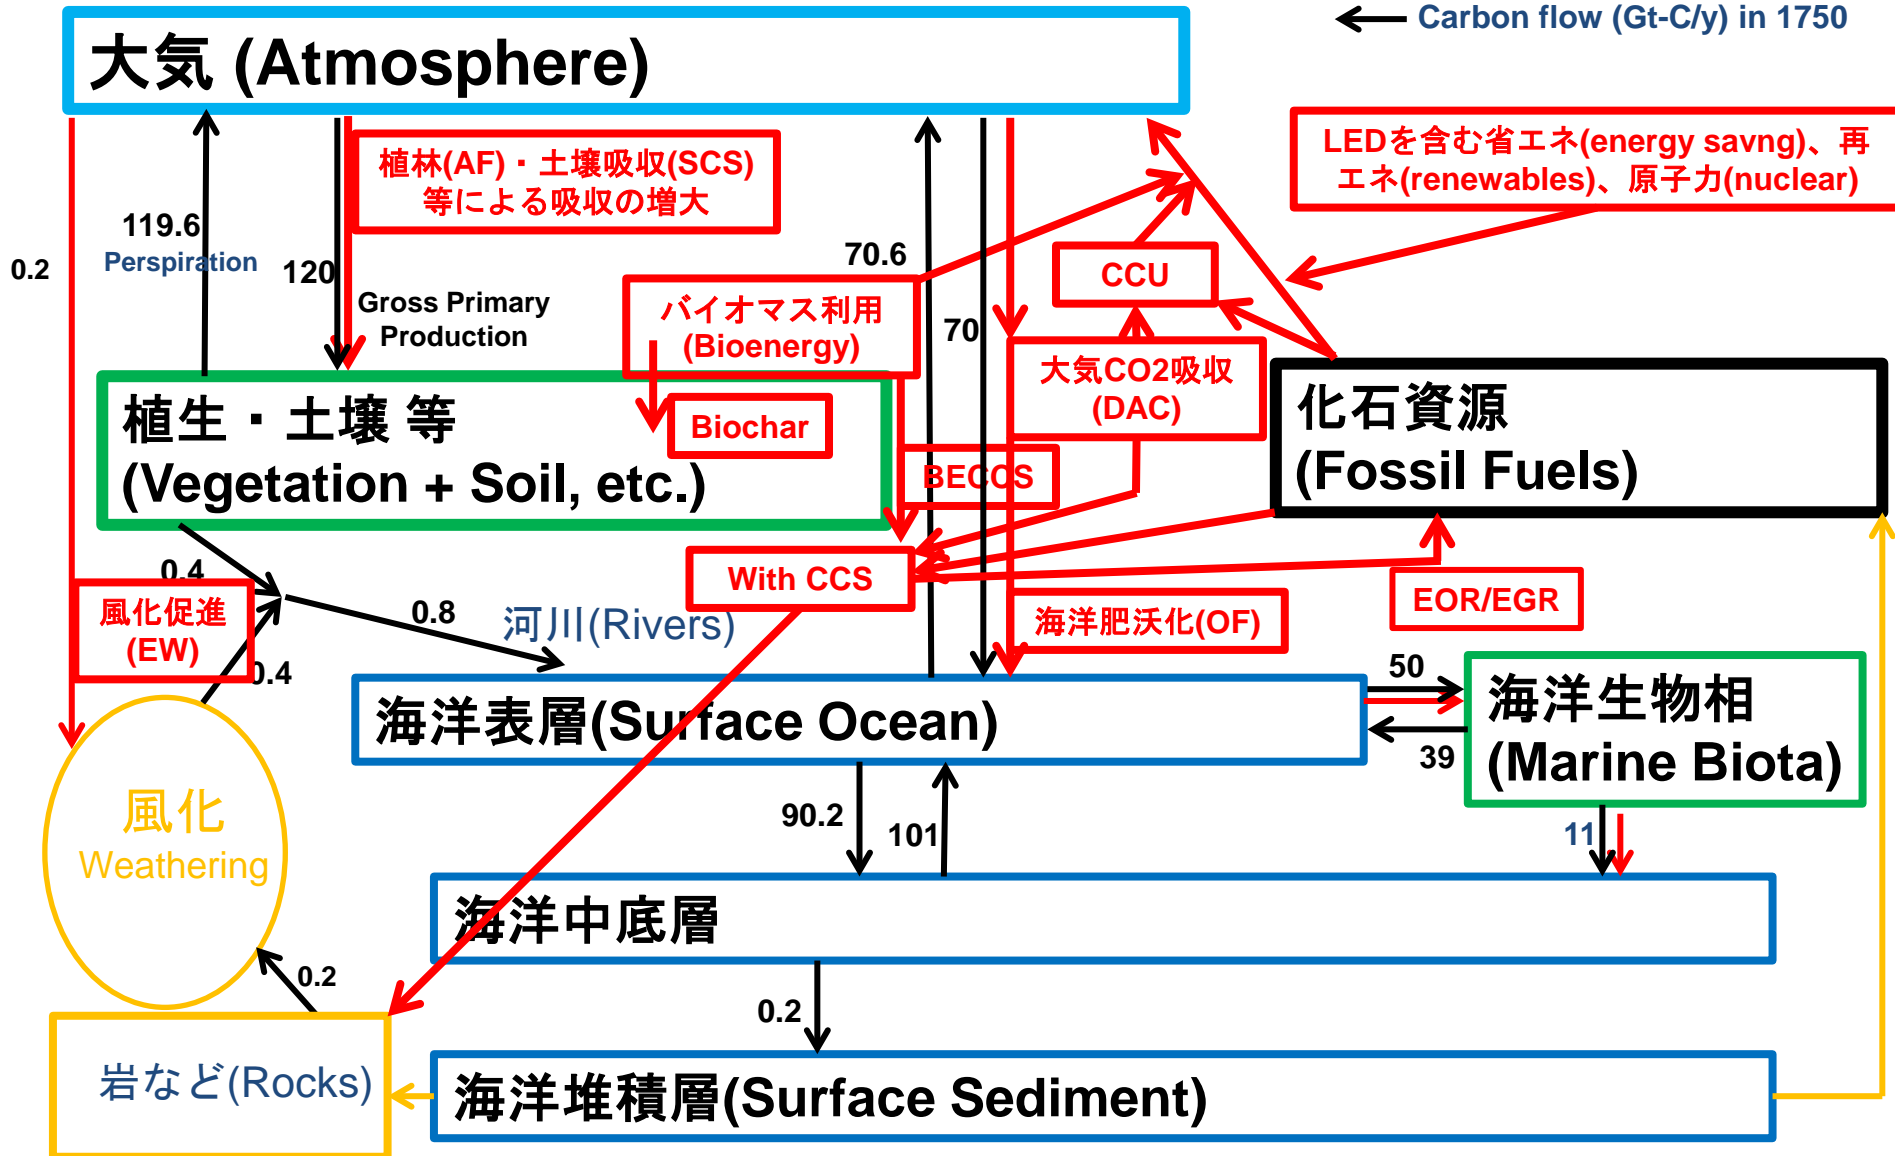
大気 (Atmosphere)

Carbon flow (Gt-C/y) in 1750

LEDを含む省エネ(energy savng)、再エネ(renewables)、原子力(nuclear)

植林(AF)・土壌吸収(SCS)等による吸収の増大

119.6
Perspiration

0.2

120
Gross Primary Production

70.6

バイオマス利用(Bioenergy)

CCU

70

大気CO2吸収(DAC)

化石資源
(Fossil Fuels)

植生・土壌 等
(Vegetation + Soil, etc.)

Biochar

BECCS

With CCS

EOR/EGR

0.4

風化促進(EW)

0.8

河川(Rivers)

海洋肥沃化(OF)

0.4

50

海洋生物相
(Marine Biota)

海洋表層(Surface Ocean)

39

風化
Weathering

90.2

101

11

海洋中底層

0.2

0.2

岩など(Rocks)

海洋堆積層(Surface Sediment)